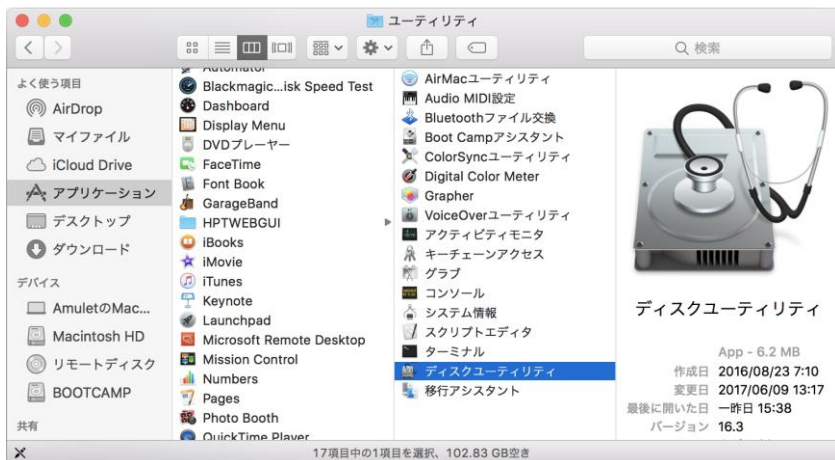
ユーティリティ

Q 検索

よく使う項目
AirDrop
マイファイル
iCloud Drive
アプリケーション
デスクトップ
ダウンロード
デバイス
AmuletのMac...
Macintosh HD
リモートディスク
BOOTCAMP
共有

Automator
Blackmagic...isk Speed Test
Dashboard
Display Menu
DVDプレーヤー
FaceTime
Font Book
GarageBand
HPTWEBGUI
iBooks
iMovie
iTunes
Keynote
Launchpad
Microsoft Remote Desktop
Mission Control
Numbers
Pages
Photo Booth
QuickTime Player

AirMacユーティリティ
Audio MIDI設定
Bluetoothファイル交換
Boot Campアシスタント
ColorSyncユーティリティ
Digital Color Meter
Grapher
VoiceOverユーティリティ
アクティビティモニタ
キーチェーンアクセス
グラブ
コンソール
システム情報
スクリプトエディタ
ターミナル
ディスクユーティリティ
移行アシスタント

ディスクユーティリティ
App - 6.2 MB
作成日 2016/08/23 7:10
変更日 2017/06/09 13:17
最後に開いた日 一昨日 15:38
バージョン 16.3

17項目中の1項目を選択、102.83 GB空き